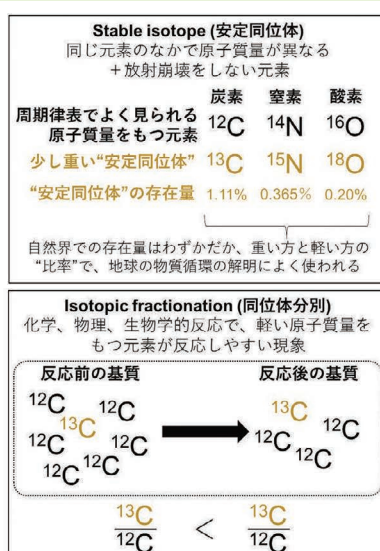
Stable isotope (安定同位体)
同じ元素のなかで原子質量が異なる
+放射崩壊をしない元素

| | 炭素 | 窒素 | 酸素 |
|---|---|---|---|
| 周期律表でよく見られる原子質量をもつ元素 | $^{12}C$ | $^{14}N$ | $^{16}O$ |
| 少し重い"安定同位体" | $^{13}C$ | $^{15}N$ | $^{18}O$ |
| "安定同位体"の存在量 | 1.11% | 0.365% | 0.20% |

自然界での存在量はわずかだが、重い方と軽い方の"比率"で、地球の物質循環の解明によく使われる

Isotopic fractionation (同位体分別)
化学、物理、生物学的反応で、軽い原子質量をもつ元素が反応しやすい現象

反応前の基質
$^{12}C$ $^{12}C$ $^{13}C$ $^{12}C$ $^{12}C$ $^{12}C$ $^{12}C$

反応後の基質
$^{13}C$ $^{12}C$ $^{12}C$ $^{12}C$

$\frac{^{13}C}{^{12}C} < \frac{^{13}C}{^{12}C}$